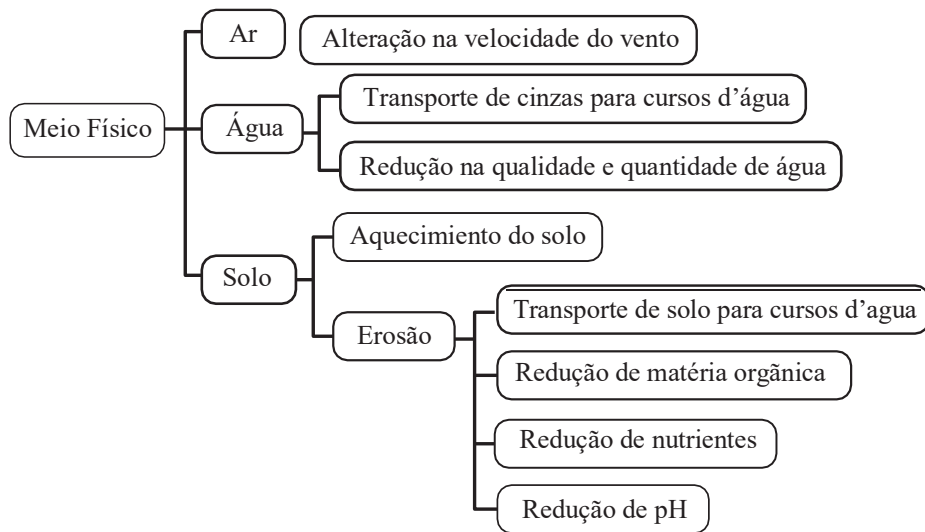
Meio Físico

Ar

Alteração na velocidade do vento

Água

Transporte de cinzas para cursos d'água

Redução na qualidade e quantidade de água

Solo

Aquecimento do solo

Erosão

Transporte de solo para cursos d'agua

Redução de matéria orgânica

Redução de nutrientes

Redução de pH